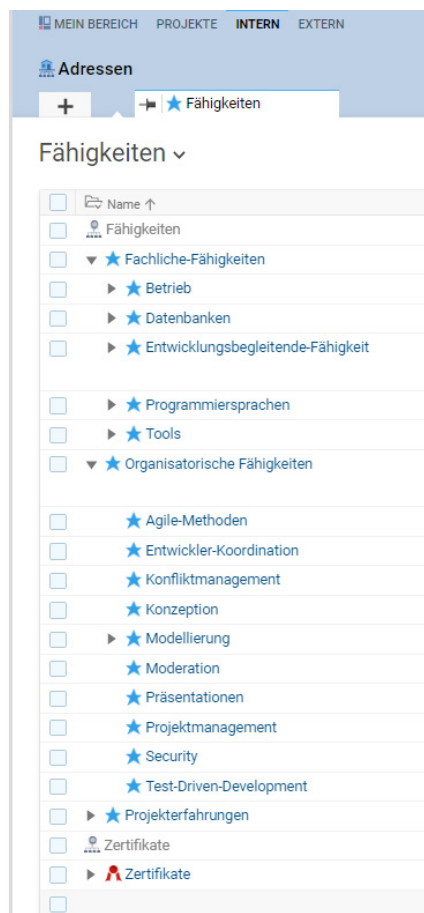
MEIN BEREICH PROJEKTE INTERN EXTERN

Adressen

+

Fähigkeiten

Fähigkeiten ⌄

Name ↑

Fähigkeiten

Fachliche-Fähigkeiten

Betrieb

Datenbanken

Entwicklungsbegleitende-Fähigkeit

Programmiersprachen

Tools

Organisatorische Fähigkeiten

Agile-Methoden

Entwickler-Koordination

Konfliktmanagement

Konzeption

Modellierung

Moderation

Präsentationen

Projektmanagement

Security

Test-Driven-Development

Projekterfahrungen

Zertifikate

Zertifikate